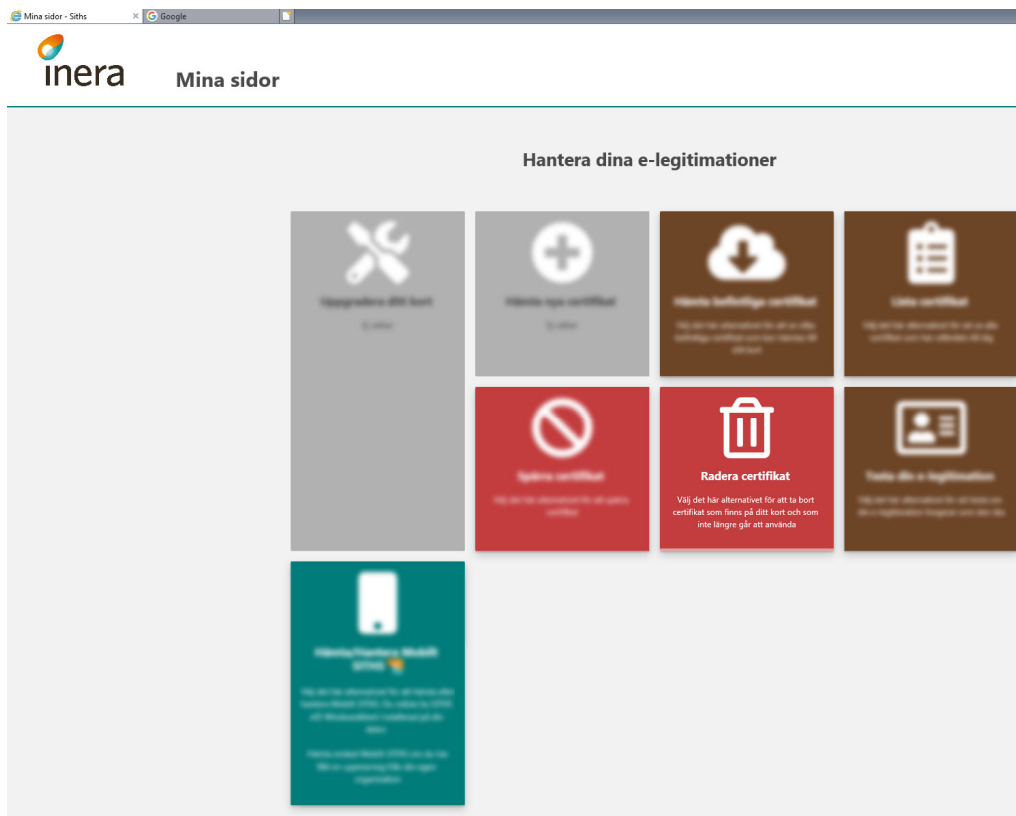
Mina sidor - Siths
Google

inera
Mina sidor

Hantera dina e-legitimationer

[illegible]
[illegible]

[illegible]
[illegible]

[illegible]
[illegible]

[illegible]
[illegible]

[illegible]
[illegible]

Radera certifikat
Välj det här alternativet för att ta bort certifikat som finns på ditt kort och som inte längre går att använda

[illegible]
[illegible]

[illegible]
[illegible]